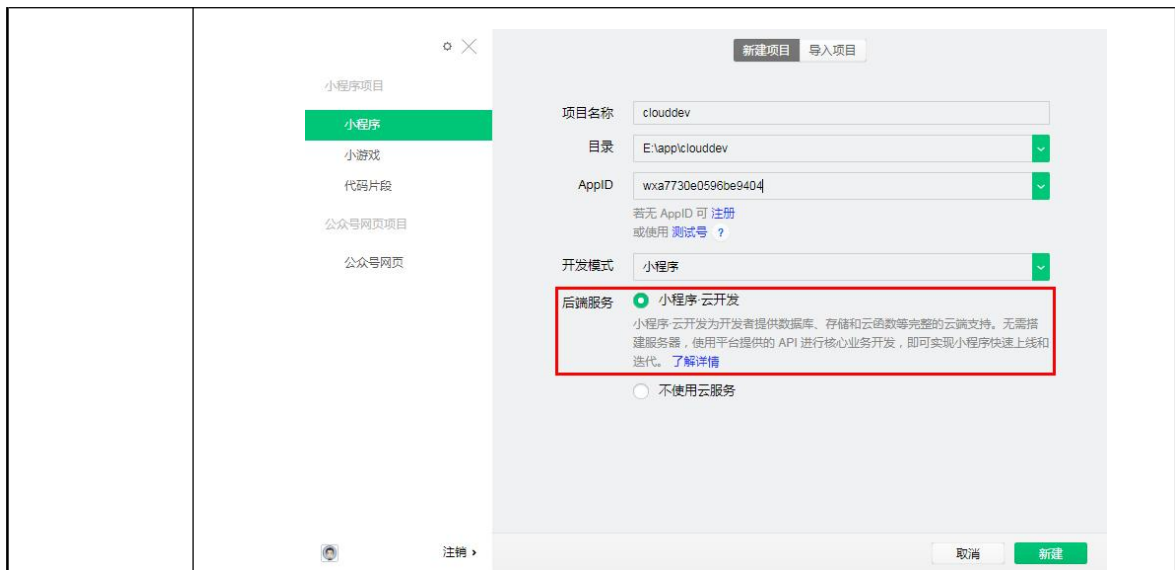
小程序项目

小程序

小游戏

代码片段

公众号网页项目

公众号网页

注销 ›

新建项目 导入项目

项目名称 clouddev

目录 E:\app\clouddev

AppID wxa7730e0596be9404

若无 AppID 可 注册
或使用 测试号 ?

开发模式 小程序

后端服务 小程序·云开发
小程序·云开发为开发者提供数据库、存储和云函数等完整的云端支持。无需搭建服务器，使用平台提供的 API 进行核心业务开发，即可实现小程序快速上线和迭代。了解详情

不使用云服务

取消 新建